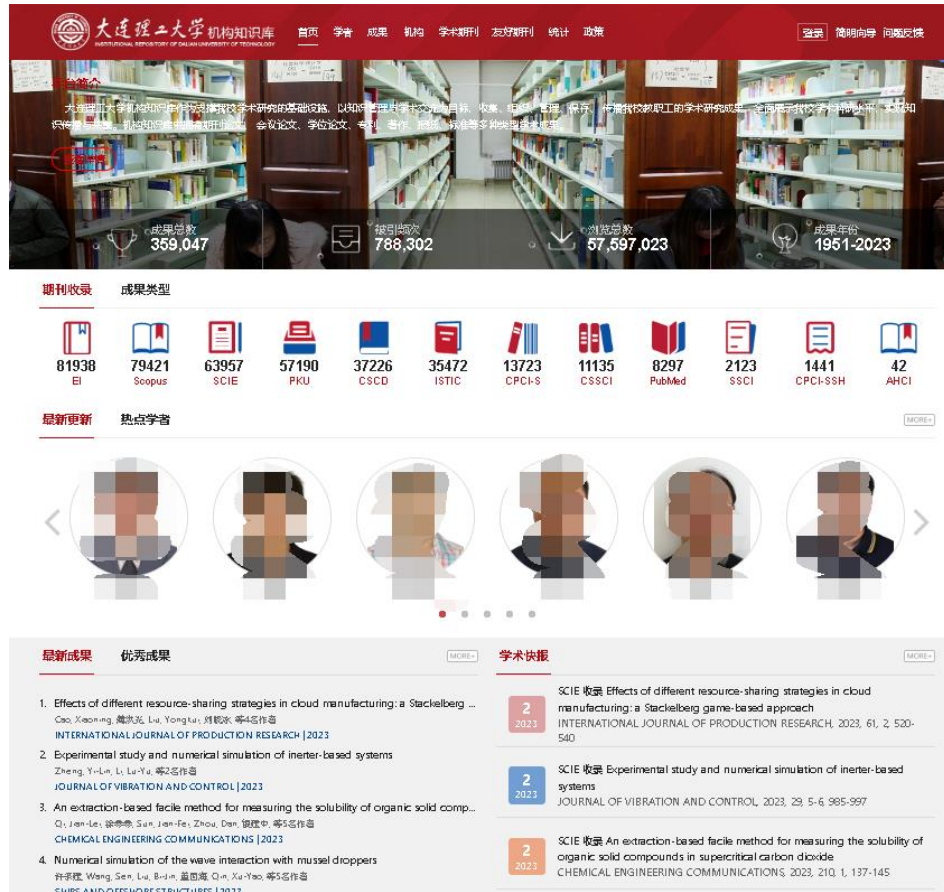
大连理工大学机构知识库
INSTITUTIONAL REPOSITORY OF DALIAN UNIVERSITY OF TECHNOLOGY

首页 学者 成果 机构 学术期刊 友好期刊 统计 政策

登录 简明向导 问题反馈

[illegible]简介

大连理工大学机构知识库作为支撑我校学术研究的基础设施，以知识管理与学术交流为目标，收集、组织、管理、保存、传播我校教职工的学术研究成果，全面展示我校学术科研水平。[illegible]知识传播与共享。机构知识库收录期刊论文、会议论文、学位论文、专利、著作、报告、标准等多种类型学术成果。

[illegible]

成果总数 359,047
被引频次 788,302
浏览总数 57,597,023
成果年份 1951-2023

期刊收录 成果类型

| 81938 | 79421 | 63957 | 57190 | 37226 | 35472 | 13723 | 11135 | 8297 | 2123 | 1441 | 42 |
|---|---|---|---|---|---|---|---|---|---|---|---|
| EI | Scopus | SCIE | PKU | CSCD | ISTIC | CPCI-S | CSSCI | PubMed | SSCI | CPCI-SSH | AHCI |

最新更新 热点学者 MORE+

最新成果 优秀成果 MORE+

1. Effects of different resource-sharing strategies in cloud manufacturing: a Stackelberg ...
Cao, Xiaoning, 魏欣欣, Lu, Yongtu, 刘晓冰, 等4名作者
INTERNATIONAL JOURNAL OF PRODUCTION RESEARCH | 2023

2. Experimental study and numerical simulation of inerter-based systems
Zheng, Yi-Lin, Li, Lu-Yu, 等2名作者
JOURNAL OF VIBRATION AND CONTROL | 2023

3. An extraction-based facile method for measuring the solubility of organic solid comp...
Qi, Jian-Lei, 徐亮亮, Sun, Jian-Fei, Zhou, Dan, 银建中, 等5名作者
CHEMICAL ENGINEERING COMMUNICATIONS | 2023

4. Numerical simulation of the wave interaction with mussel droppers
许条程, Wang, Sen, Liu, Bo-Lin, 董国海, Qin, Xu-Yao, 等5名作者
SHIPS AND OFFSHORE STRUCTURES | 2023

学术快报 MORE+

2 2023
SCIE 收录 Effects of different resource-sharing strategies in cloud manufacturing: a Stackelberg game-based approach
INTERNATIONAL JOURNAL OF PRODUCTION RESEARCH, 2023, 61, 2, 520-540

2 2023
SCIE 收录 Experimental study and numerical simulation of inerter-based systems
JOURNAL OF VIBRATION AND CONTROL, 2023, 29, 5-6, 985-997

2 2023
SCIE 收录 An extraction-based facile method for measuring the solubility of organic solid compounds in supercritical carbon dioxide
CHEMICAL ENGINEERING COMMUNICATIONS, 2023, 210, 1, 137-145